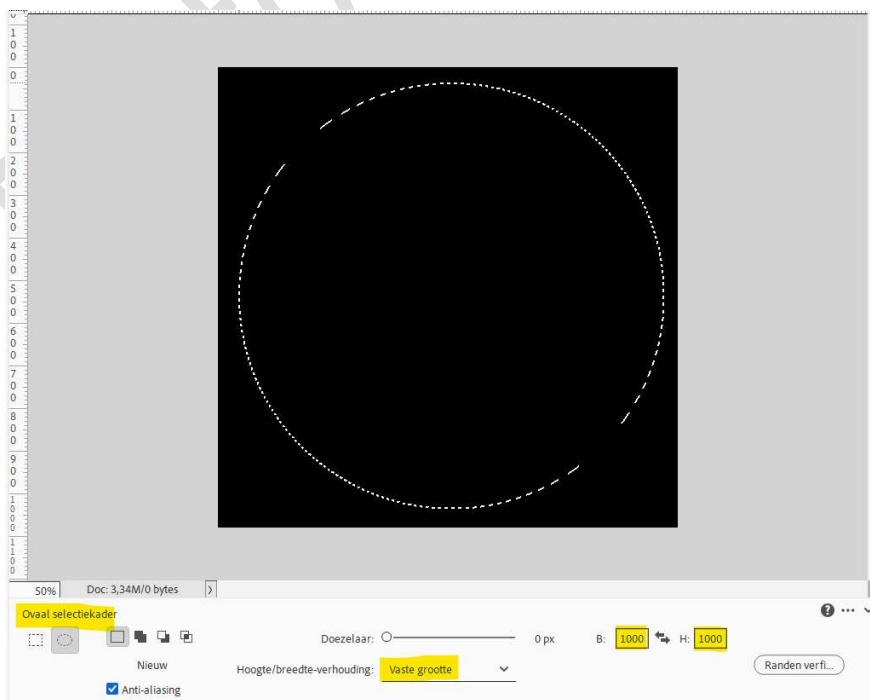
100
0
100
200
300
400
500
600
700
800
900
1000
1100

50%
Doc: 3,34M/0 bytes

Ovaal selectiekader
Nieuw
Anti-aliasing
Doezelaar:
0 px
Hoogte/breedte-verhouding:
Vaste grootte
B:
1000
H:
1000
Randen verfi...